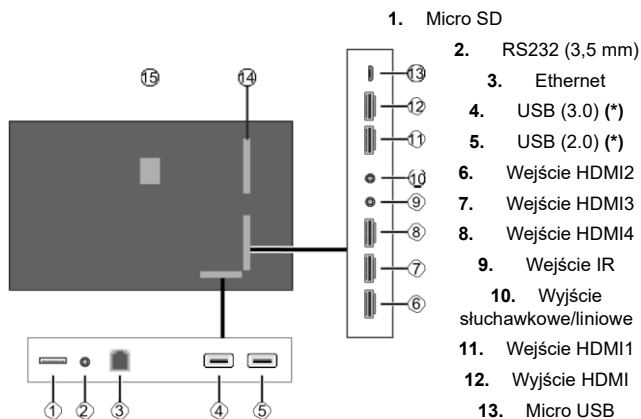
15
14
13
12
11
10
9
8
7
6
1
2
3
4
5

1. Micro SD
2. RS232 (3,5 mm)
3. Ethernet
4. USB (3.0) (*)
5. USB (2.0) (*)
6. Wejście HDMI2
7. Wejście HDMI3
8. Wejście HDMI4
9. Wejście IR
10. Wyjście słuchawkowe/liniowe
11. Wejście HDMI1
12. Wyjście HDMI
13. Micro USB